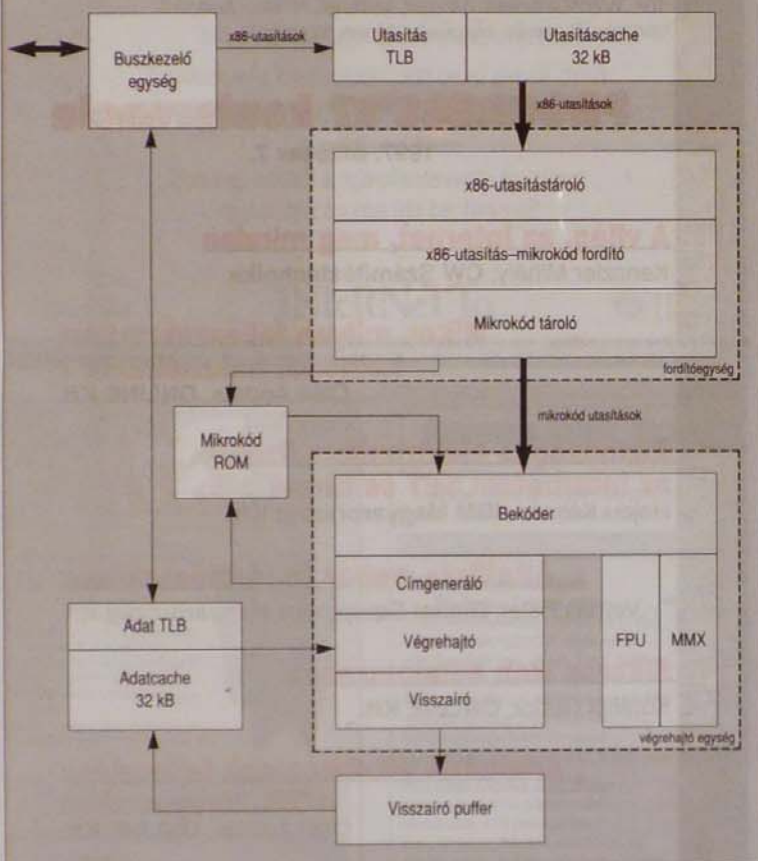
Buszkezelő egység

x86-utasítások

Utasítás TLB

Utasításcache 32 kB

x86-utasítások

x86-utasítástároló

x86-utasítás–mikrokód fordító

Mikrokód tároló

fordítóegység

mikrokód utasítások

Mikrokód ROM

Bekóder

Címgeneráló

Végrehajtó

Visszaíró

FPU

MMX

végrehajtó egység

Adat TLB

Adatcache 32 kB

Visszaíró puffer